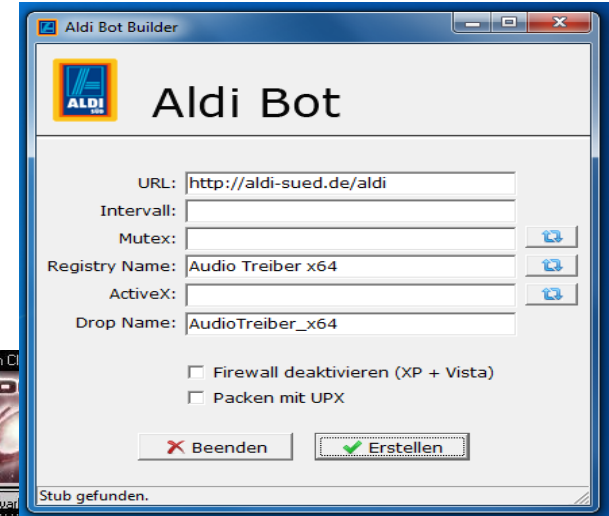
Aldi Bot Builder

ALDI SÜD

Aldi Bot

URL: http://aldi-sued.de/aldi
Intervall:
Mutex:
Registry Name: Audio Treiber x64
ActiveX:
Drop Name: AudioTreiber_x64

Firewall deaktivieren (XP + Vista)
Packen mit UPX

Beenden
Erstellen

Stub gefunden.